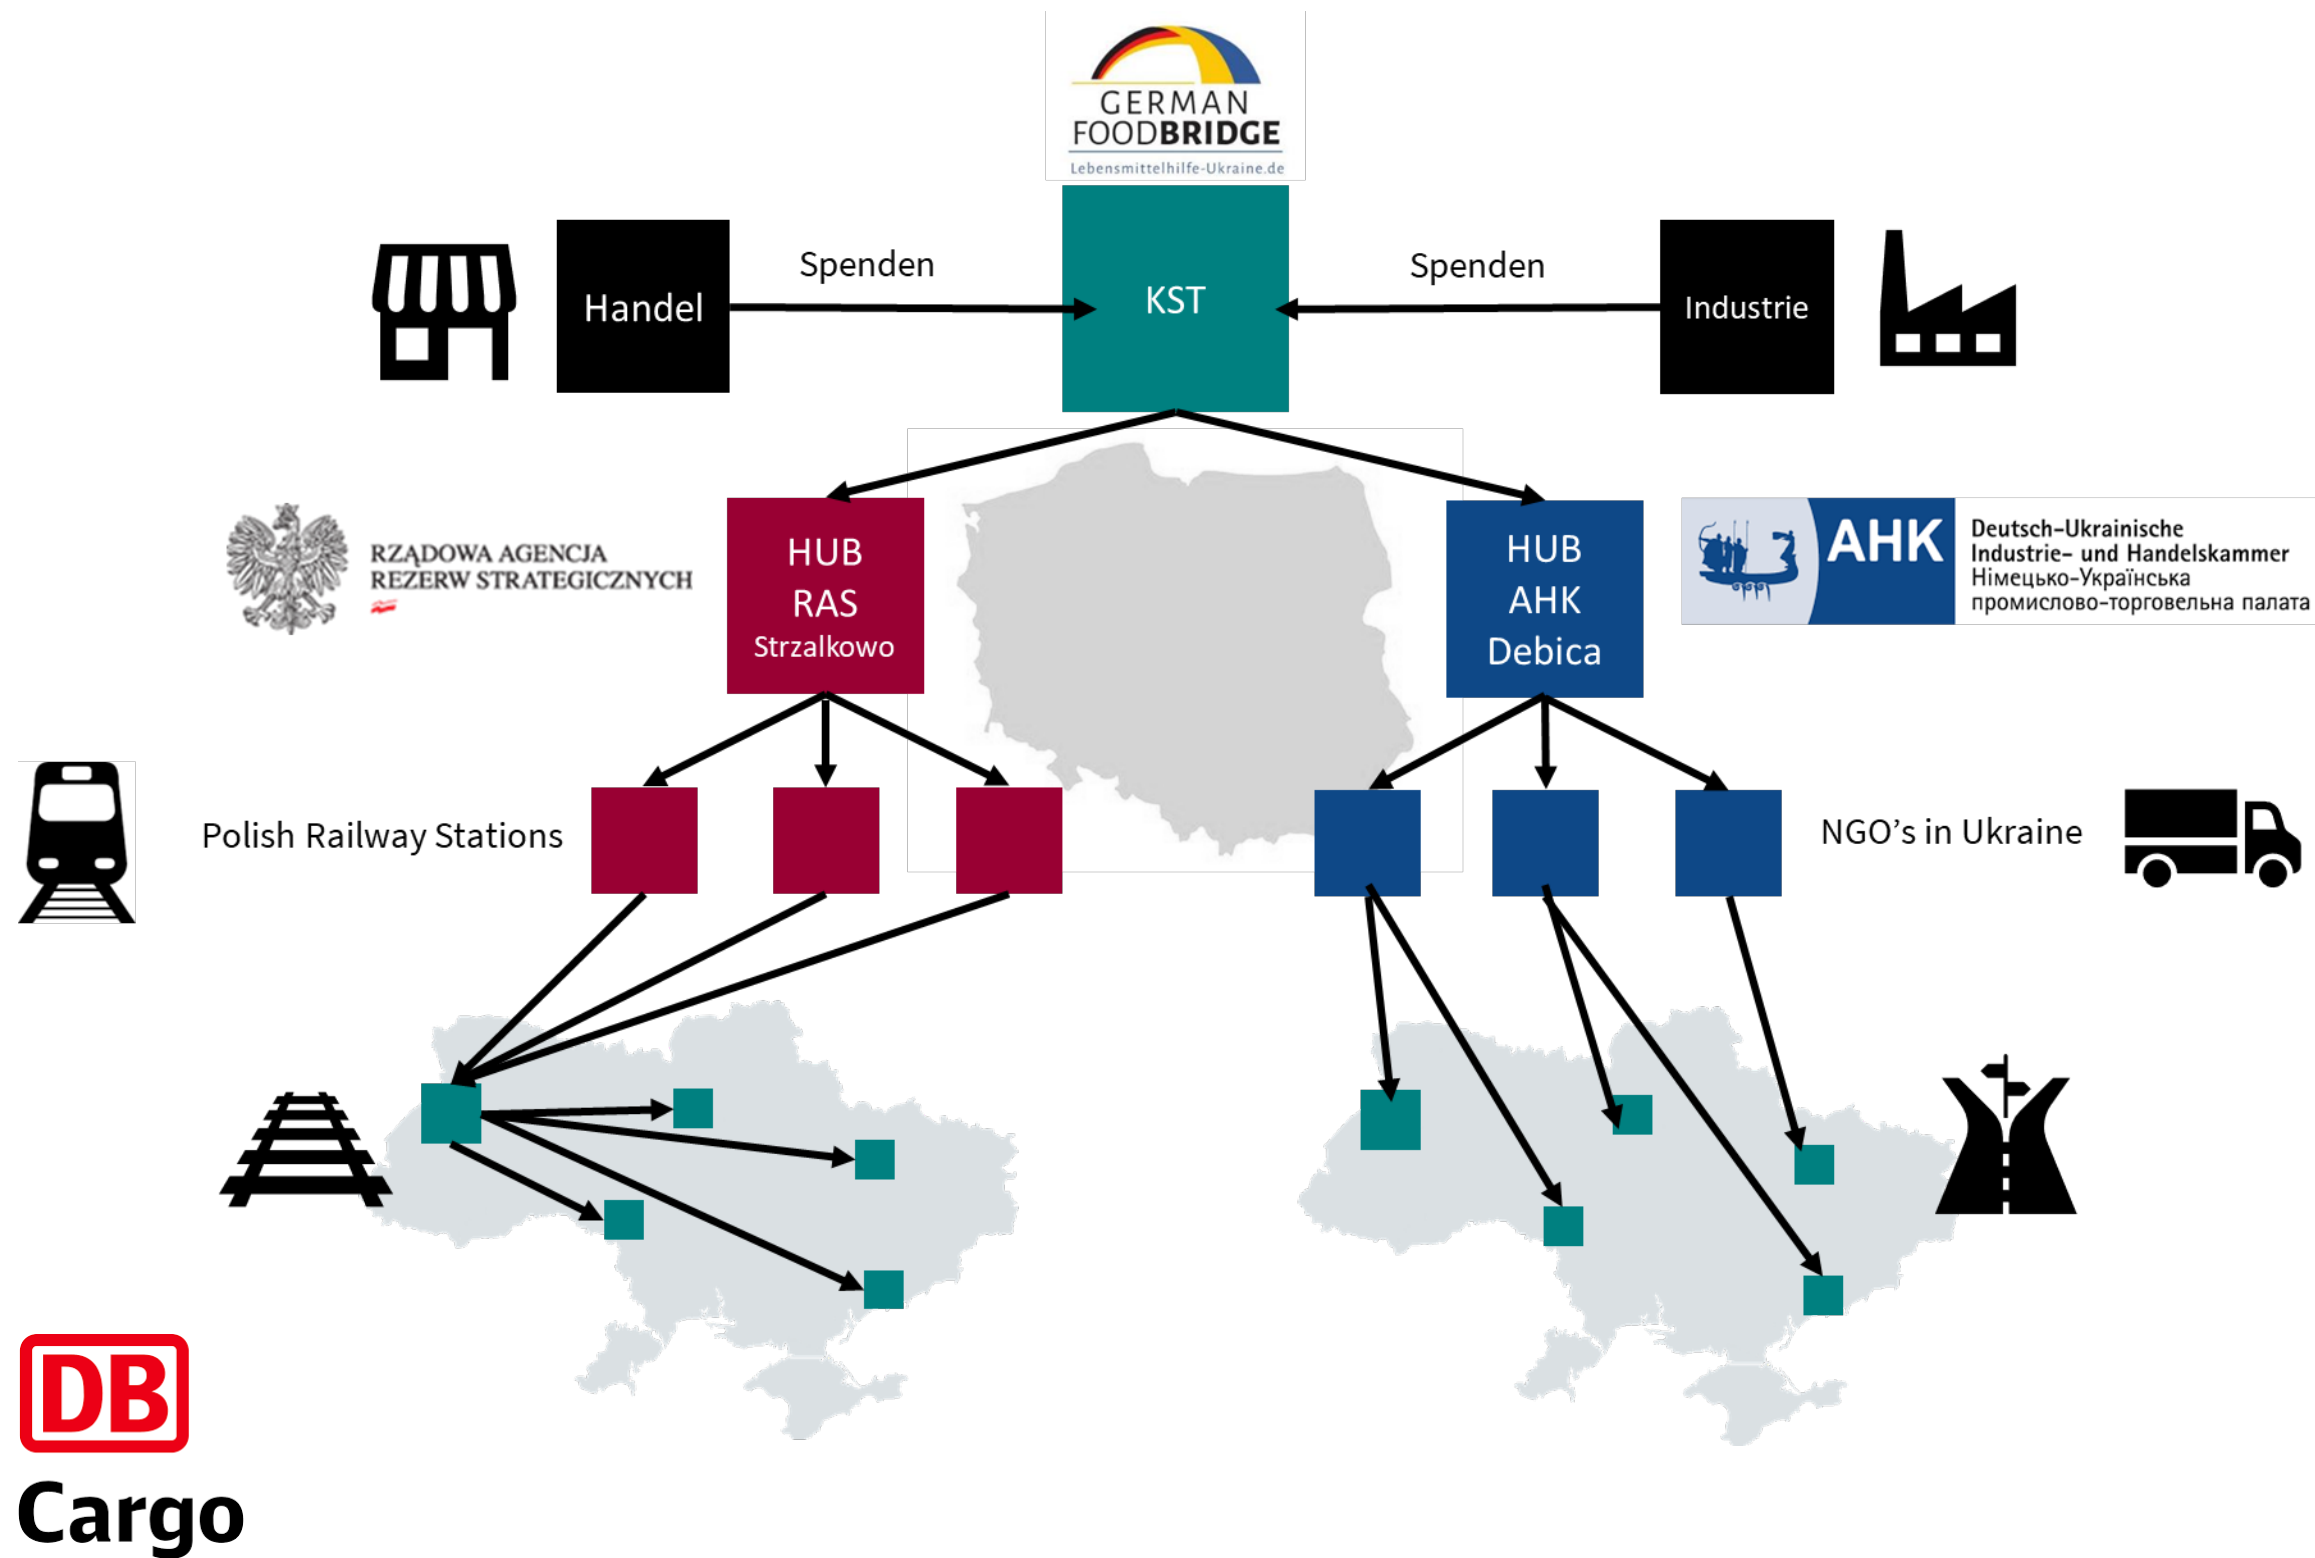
GERMAN FOODBRIDGE
Lebensmittelhilfe-Ukraine.de

Handel

Spenden

KST

Spenden

Industrie

RZĄDOWA AGENCJA REZERW STRATEGICZNYCH

HUB RAS Strzalkowo

HUB AHK Debica

AHK Deutsch-Ukrainische Industrie- und Handelskammer Німецько-Українська промислово-торговельна палата

Polish Railway Stations

NGO's in Ukraine

DB Cargo